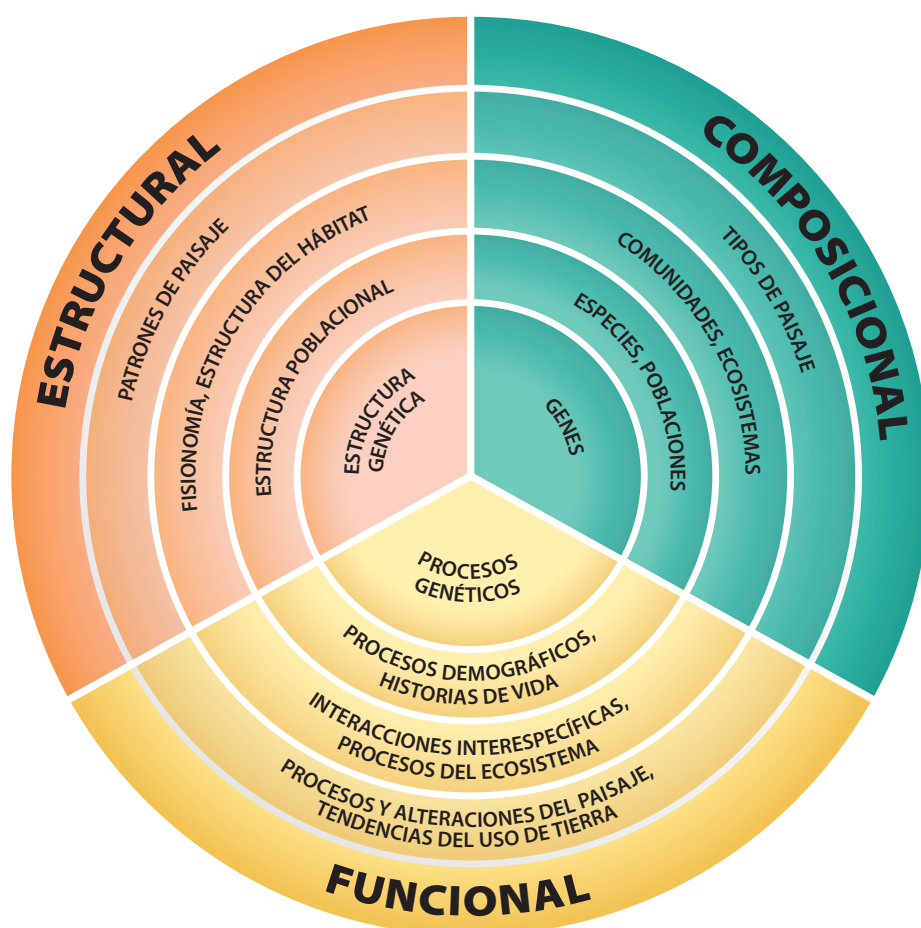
ESTRUCTURAL

PATRONES DE PAISAJE

FISIONOMÍA, ESTRUCTURA DEL HÁBITAT

ESTRUCTURA POBLACIONAL

ESTRUCTURA GENÉTICA

COMPOSICIONAL

TIPOS DE PAISAJE

COMUNIDADES, ECOSISTEMAS

ESPECIES, POBLACIONES

GENES

PROCESOS GENÉTICOS

PROCESOS DEMOGRÁFICOS, HISTORIAS DE VIDA

INTERACCIONES INTERESPECÍFICAS, PROCESOS DEL ECOSISTEMA

PROCESOS Y ALTERACIONES DEL PAISAJE, TENDENCIAS DEL USO DE TIERRA

FUNCIONAL